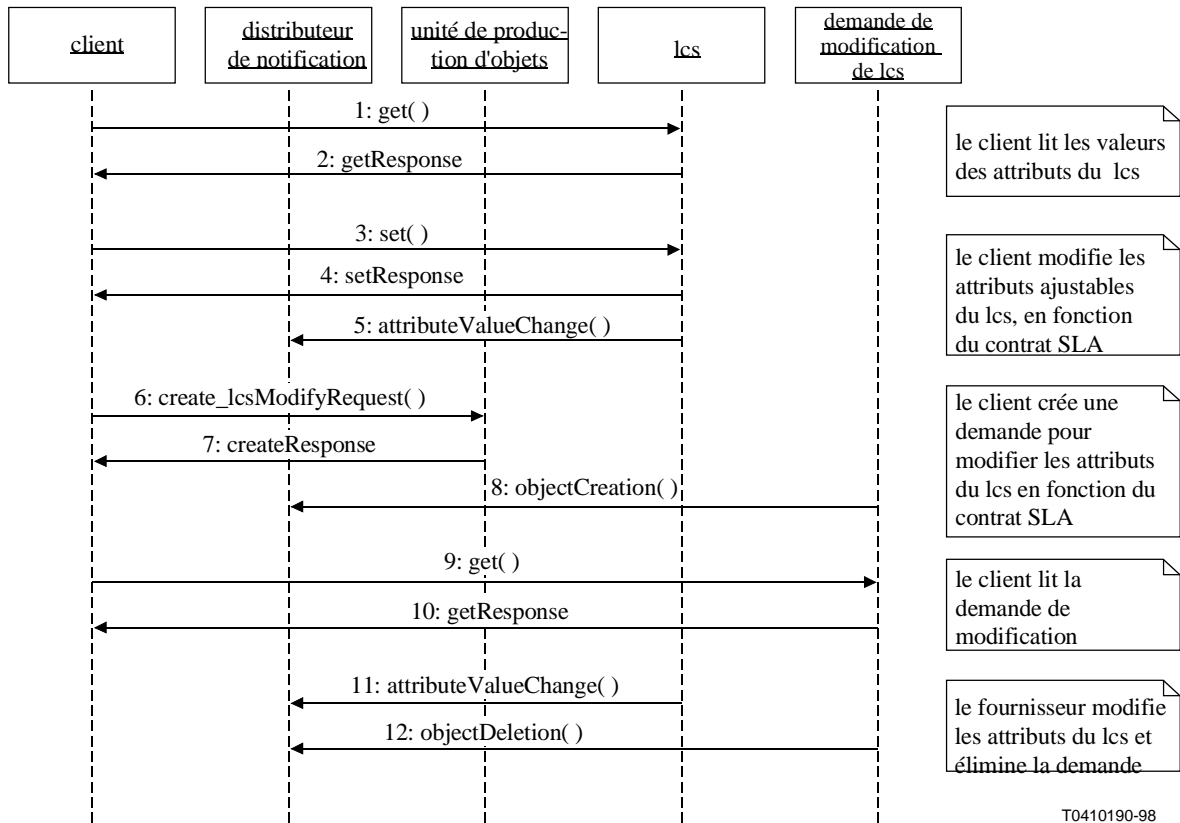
client

distributeur de notification

unité de production d'objets

lcs

demande de modification de lcs

1: get( )

2: getResponse

le client lit les valeurs des attributs du lcs

3: set( )

4: setResponse

5: attributeValueChange( )

le client modifie les attributs ajustables du lcs, en fonction du contrat SLA

6: create_lcsModifyRequest( )

7: createResponse

8: objectCreation( )

le client crée une demande pour modifier les attributs du lcs en fonction du contrat SLA

9: get( )

10: getResponse

le client lit la demande de modification

11: attributeValueChange( )

12: objectDeletion( )

le fournisseur modifie les attributs du lcs et élimine la demande

T0410190-98